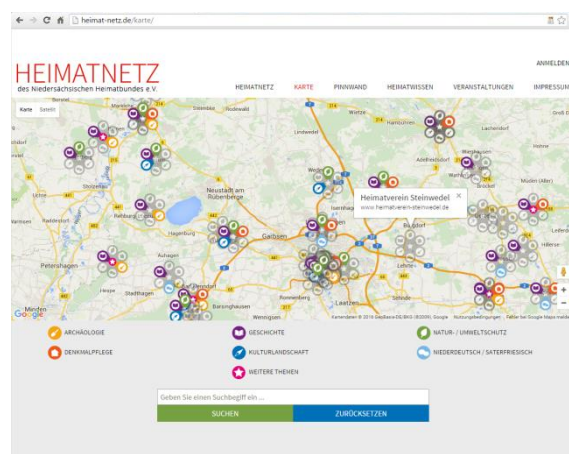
heimat-netz.de/karte/

ANMELDEN

HEIMATNETZ
des Niedersächsischen Heimatbundes e.V.

HEIMATNETZ KARTE PINNWAND HEIMATWISSEN VERANSTALTUNGEN IMPRESSUM

Karte Satellit

Heimatverein Steinwedel
www.heimatverein-steinwedel.de

Neustadt am Rübenberge
Garbsen
Burgdorf
Lehrte
Laatzen
Wunstorf
Petershagen
Minden
Stadthagen
Barsinghausen
Ronnenberg
Sehnde
Hagenburg
Wedemark
Uetze
Lachendorf
Wietze
Hambühren
Wathlingen
Lindwedel
Adelheidsdorf
Rehburg-Loccum
Stolzenau
Hespe
Wennigsen

Google
Kartendaten © 2016 GeoBasis-DE/BKG (©2009), Google   Nutzungsbedingungen   Fehler bei Google Maps melden

ARCHÄOLOGIE
GESCHICHTE
NATUR- / UMWELTSCHUTZ
DENKMALPFLEGE
KULTURLANDSCHAFT
NIEDERDEUTSCH / SATERFRIESISCH
WEITERE THEMEN

Geben Sie einen Suchbegriff ein ...
SUCHEN
ZURÜCKSETZEN